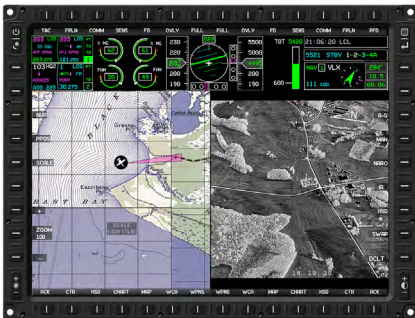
TAC FPLN COMM SENS FD OVLY FULL FULL OVLY FD SENS COMM FPLN RFD

230 5500 TOT 5480 06:20 LCL

210 5521 STBY 1-2-3-4A

200 5000 VLX 294°

190 4500 111.80 15.5

600

ZOOM 100

SCALE

DCLT

BACK CTR HSD CHART MAP WCA WPNS WPNS WCA MAP CHART HSD CTR BACK